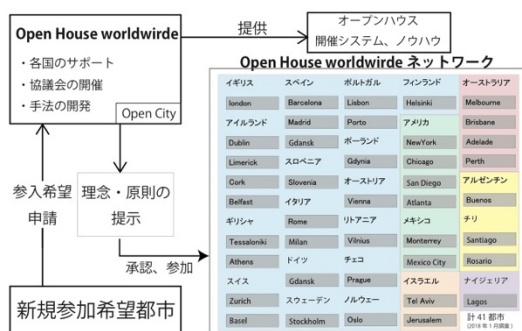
Open House worldwirde

・各国のサポート
・協議会の開催
・手法の開発

Open City

提供

オープンハウス
開催システム、ノウハウ

理念・原則の
提示

参入希望
申請

承認、参加

新規参加希望都市

Open House worldwirde ネットワーク

| イギリス | スペイン | ポルトガル | フィンランド | オーストラリア |
|---|---|---|---|---|
| london | Barcelona | Lisbon | Helsinki | Melbourne |
| アイルランド | Madrid | Porto | アメリカ | Brisbane |
| Dublin | Gdansk | ポーランド | NewYork | Adelade |
| Limerick | スロベニア | Gdynia | Chicago | Perth |
| Cork | Slovenia | オーストリア | San Diego | アルゼンチン |
| Belfast | イタリア | Vienna | Atlanta | Buenos |
| ギリシャ | Rome | リトアニア | メキシコ | チリ |
| Tessaloniki | Milan | Vilnius | Monterrey | Santiago |
| Athens | ドイツ | チェコ | Mexico City | Rosario |
| スイス | Gdansk | Prague | イスラエル | ナイジェリア |
| Zurich | スウェーデン | ノルウェー | Tel Aviv | Lagos |
| Basel | Stockholm | Oslo | Jerusalem | 計 41 都市 (2016年1月調査) |